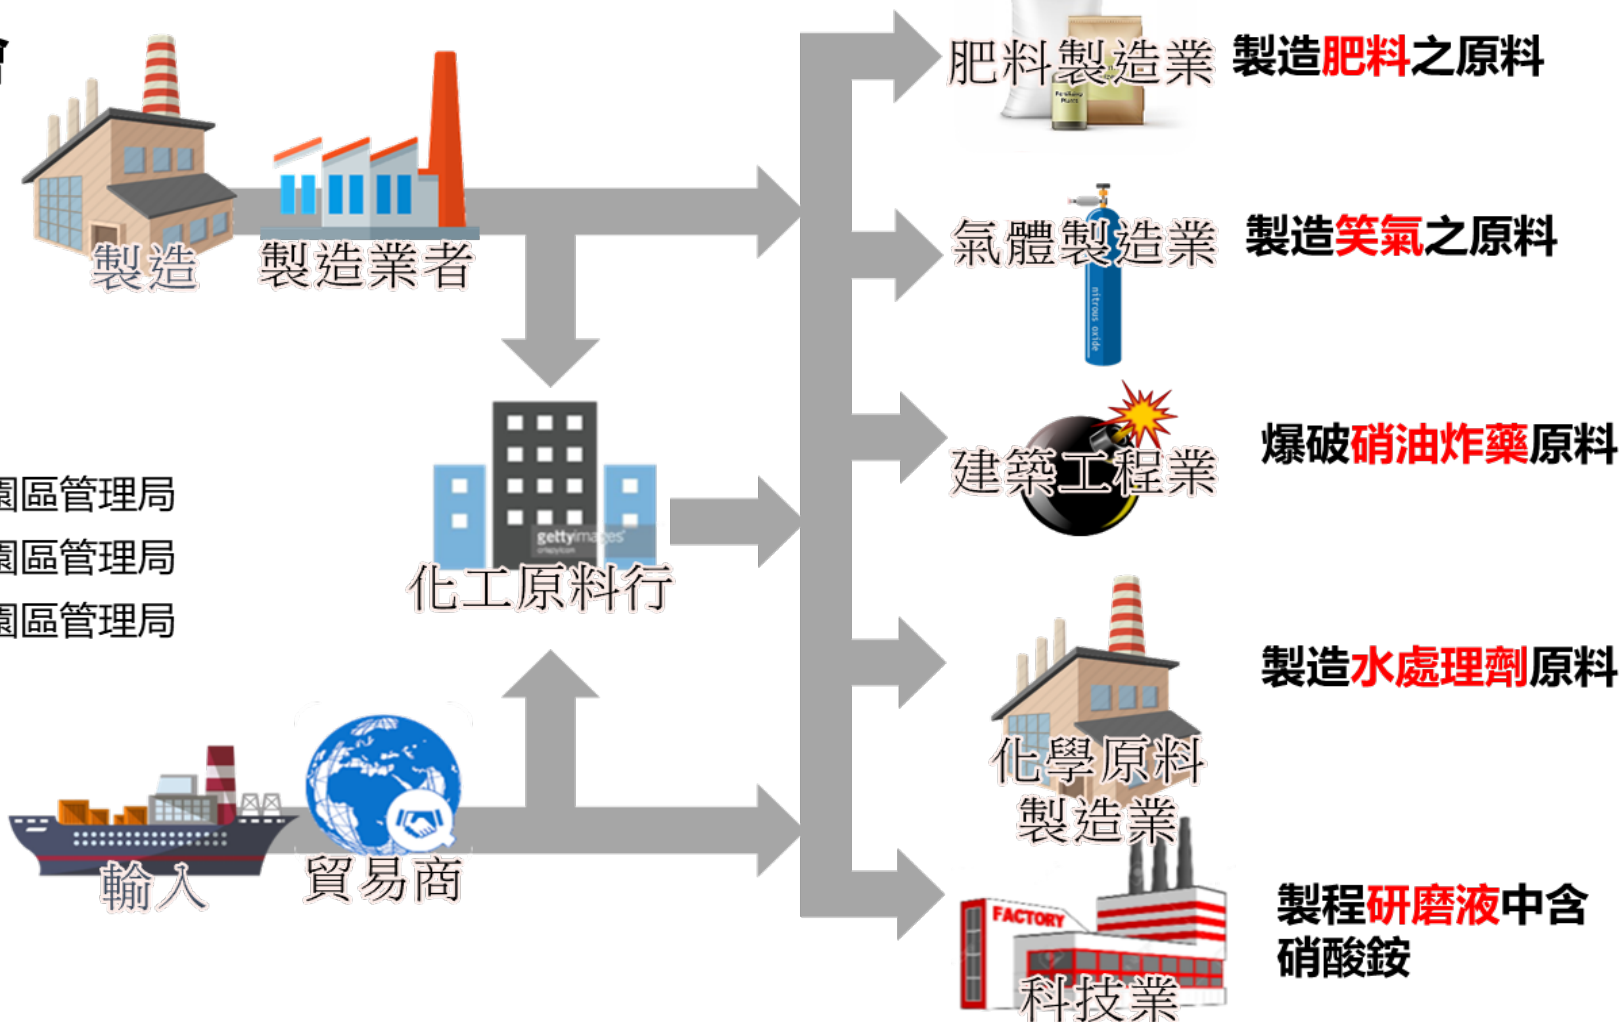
製造
製造業者
化工原料行
輸入
貿易商
區管理局
區管理局
區管理局
肥料製造業
製造肥料之原料
氣體製造業
製造笑氣之原料
nitrous oxide
建築工程業
爆破硝油炸藥原料
化學原料製造業
製造水處理劑原料
FACTORY
科技業
製程研磨液中含硝酸銨
gettyimages